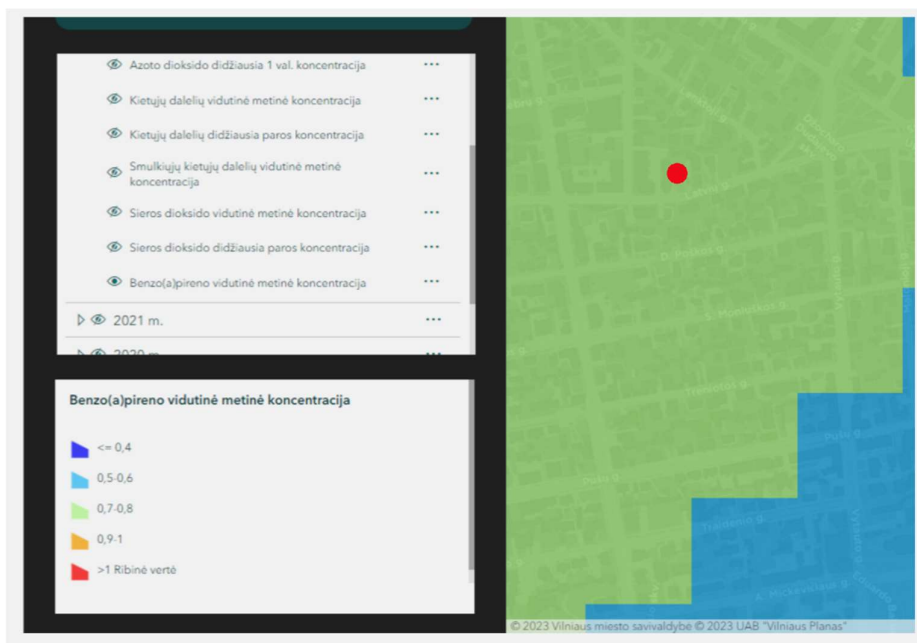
Azoto dioksido didžiausia 1 val. koncentracija ···

Kietųjų dalelių vidutinė metinė koncentracija ···

Kietųjų dalelių didžiausia paros koncentracija ···

Smulkiųjų kietųjų dalelių vidutinė metinė koncentracija ···

Sieros dioksido vidutinė metinė koncentracija ···

Sieros dioksido didžiausia paros koncentracija ···

Benzo(a)pireno vidutinė metinė koncentracija ···

2021 m. ···

2020 m. ···

Benzo(a)pireno vidutinė metinė koncentracija

<= 0,4

0,5-0,6

0,7-0,8

0,9-1

>1 Ribinė vertė

Lvovo g.

Latvių g.

D. Poškos g.

S. Moniuškos g.

Tvirtovės g.

Pušų g.

Pylimo g.

Trinapolio g.

A. Mickevičiaus g.

Vytauto g.

© 2023 Vilniaus miesto savivaldybė © 2023 UAB "Vilniaus Planas"